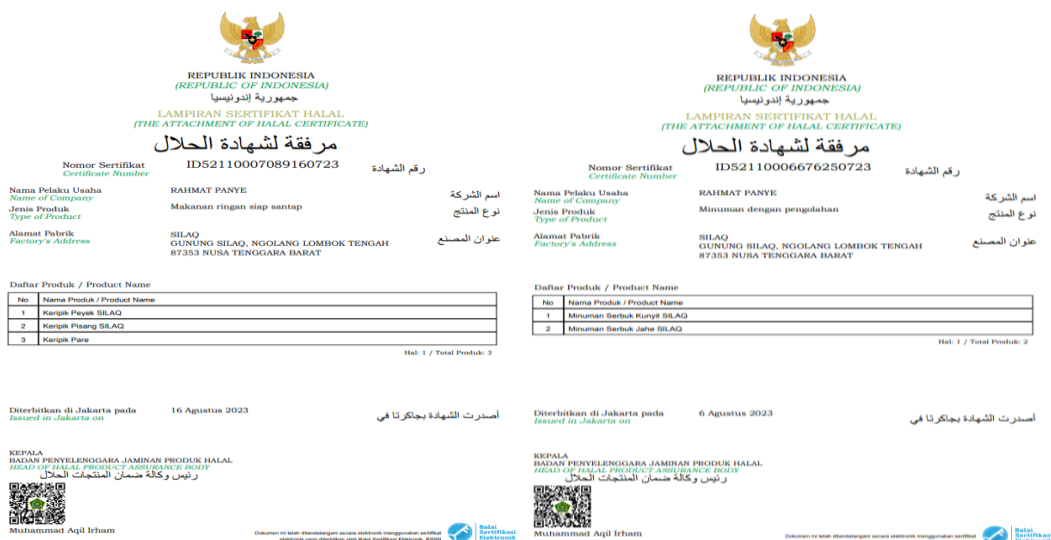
REPUBLIK INDONESIA
(REPUBLIC OF INDONESIA)
جمهورية إندونيسيا

LAMPIRAN SERTIFIKAT HALAL
(THE ATTACHMENT OF HALAL CERTIFICATE)
مرفقة لشهادة الحلال

Nomor Sertifikat
Certificate Number
ID52110007089160723
رقم الشهادة

Nama Pelaku Usaha
Name of Company
RAHMAT PANYE
اسم الشركة

Jenis Produk
Type of Product
Makanan ringan siap santap
نوع المنتج

Alamat Pabrik
Factory's Address
SILAQ
GUNUNG SILAQ, NGOLANG LOMBOK TENGAH
87353 NUSA TENGGARA BARAT
عنوان المصنع

Daftar Produk / Product Name

| No | Nama Produk / Product Name |
|---|---|
| 1 | Keripik Peyek SILAQ |
| 2 | Keripik Pisang SILAQ |
| 3 | Keripik Pare |

Hal: 1 / Total Produk: 3

Diterbitkan di Jakarta pada
Issued in Jakarta on
16 Agustus 2023
أصدرت الشهادة بجاكرتا في

KEPALA
BADAN PENYELENGGARA JAMINAN PRODUK HALAL
HEAD OF HALAL PRODUCT ASSURANCE BODY
رئيس وكالة ضمان المنتجات الحلال

Muhammad Aqil Irham

Dokumen ini telah ditandatangani secara elektronik menggunakan sertifikat elektronik yang diterbitkan oleh Balai Sertifikasi Elektronik, BSSN
Balai Sertifikasi Elektronik

REPUBLIK INDONESIA
(REPUBLIC OF INDONESIA)
جمهورية إندونيسيا

LAMPIRAN SERTIFIKAT HALAL
(THE ATTACHMENT OF HALAL CERTIFICATE)
مرفقة لشهادة الحلال

Nomor Sertifikat
Certificate Number
ID52110006676250723
رقم الشهادة

Nama Pelaku Usaha
Name of Company
RAHMAT PANYE
اسم الشركة

Jenis Produk
Type of Product
Minuman dengan pengolahan
نوع المنتج

Alamat Pabrik
Factory's Address
SILAQ
GUNUNG SILAQ, NGOLANG LOMBOK TENGAH
87353 NUSA TENGGARA BARAT
عنوان المصنع

Daftar Produk / Product Name

| No | Nama Produk / Product Name |
|---|---|
| 1 | Minuman Serbuk Kunyit SILAQ |
| 2 | Minuman Serbuk Jahe SILAQ |

Hal: 1 / Total Produk: 2

Diterbitkan di Jakarta pada
Issued in Jakarta on
6 Agustus 2023
أصدرت الشهادة بجاكرتا في

KEPALA
BADAN PENYELENGGARA JAMINAN PRODUK HALAL
HEAD OF HALAL PRODUCT ASSURANCE BODY
رئيس وكالة ضمان المنتجات الحلال

Muhammad Aqil Irham

Dokumen ini telah ditandatangani secara elektronik menggunakan sertifikat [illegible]
Balai Sertifikasi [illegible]